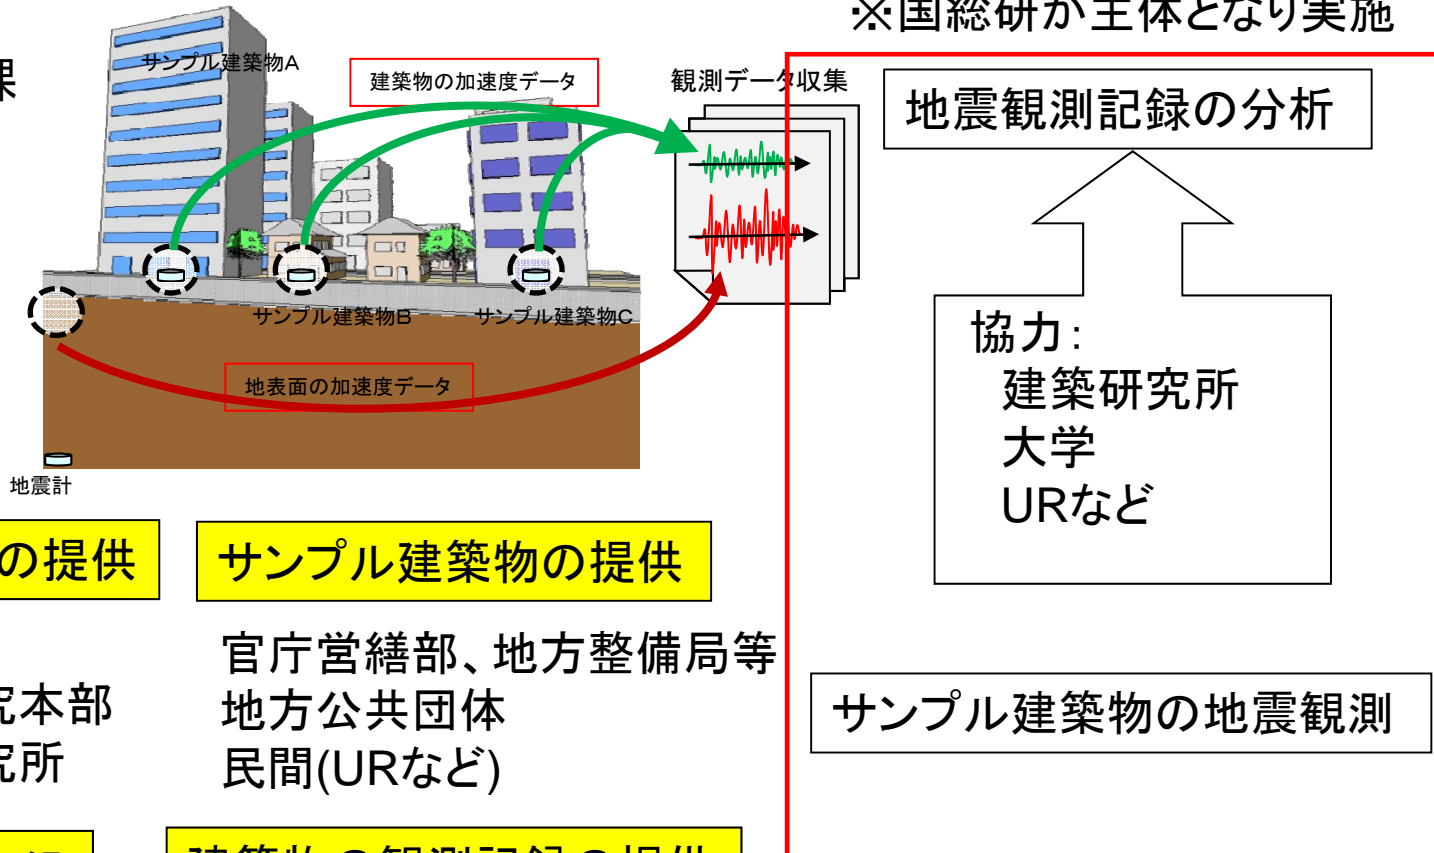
※国総研が主体となり実施

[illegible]課

サンプル建築物A

建築物の加速度データ

観測データ収集

地震観測記録の分析

サンプル建築物B

サンプル建築物C

地表面の加速度データ

地震計

協力:
建築研究所
大学
URなど

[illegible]の提供

サンプル建築物の提供

官庁営繕部、地方整備局等
地方公共団体
民間(URなど)

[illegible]究本部
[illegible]究所

サンプル建築物の地震観測

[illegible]

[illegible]